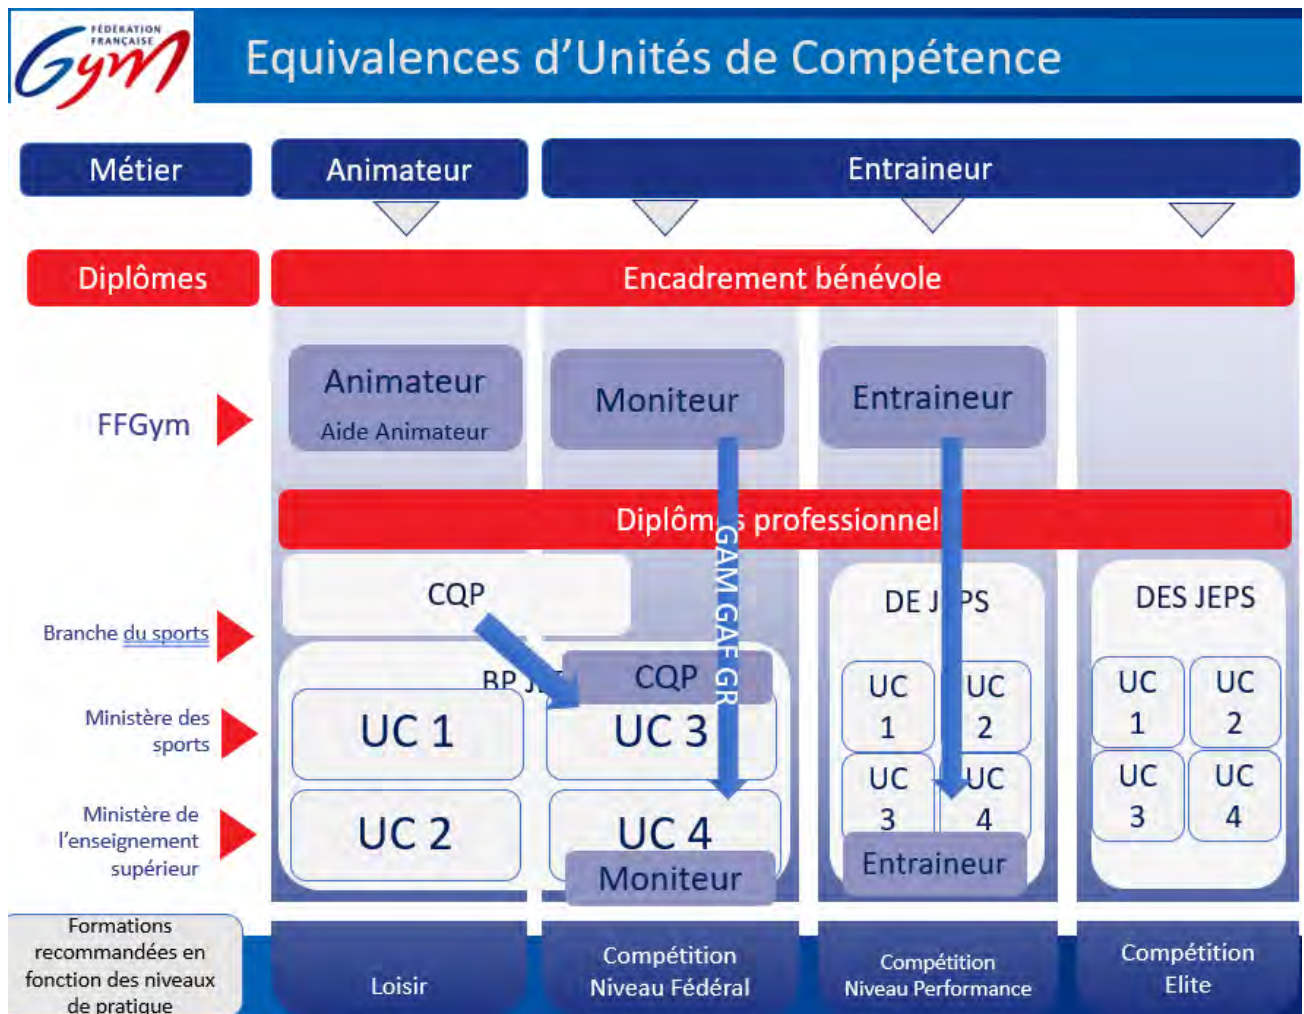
FÉDÉRATION FRANÇAISE Gym

Equivalences d'Unités de Compétence

Métier

Animateur

Entraineur

Diplômes

Encadrement bénévole

FFGym

Animateur

Aide Animateur

Moniteur

Entraineur

Diplôm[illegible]s professionnel

GAM GAF GR

Branche du sports

Ministère des sports

Ministère de l'enseignement supérieur

CQP

BP J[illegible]

CQP

UC 1

UC 3

UC 2

UC 4

Moniteur

DE J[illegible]PS

UC 1

UC 2

UC 3

UC 4

Entraineur

DES JEPS

UC 1

UC 2

UC 3

UC 4

Formations recommandées en fonction des niveaux de pratique

Loisir

Compétition Niveau Fédéral

Compétition Niveau Performance

Compétition Elite